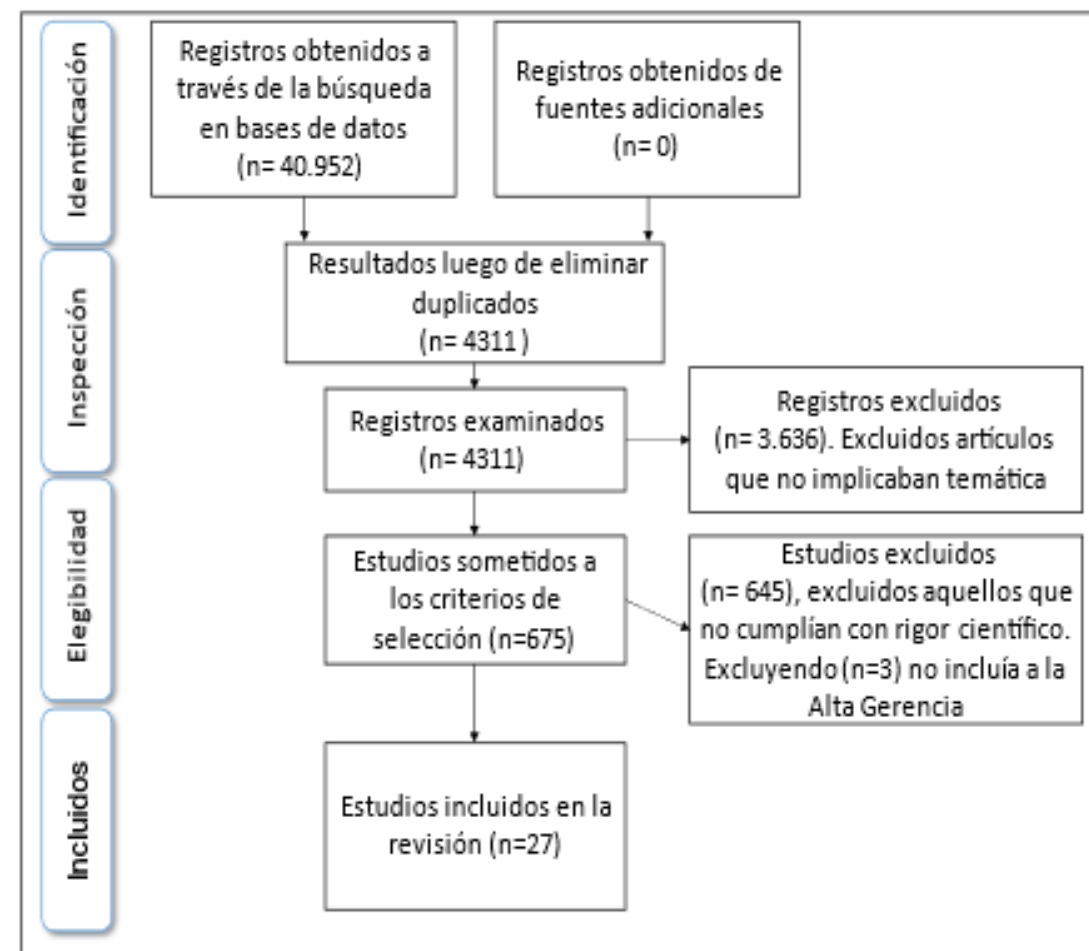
Identificación

Registros obtenidos a través de la búsqueda en bases de datos (n= 40.952)

Registros obtenidos de fuentes adicionales (n= 0)

Inspección

Resultados luego de eliminar duplicados (n= 4311 )

Registros examinados (n= 4311)

Registros excluidos (n= 3.636). Excluidos artículos que no implicaban temática

Elegibilidad

Estudios sometidos a los criterios de selección (n=675)

Estudios excluidos (n= 645), excluidos aquellos que no cumplían con rigor científico. Excluyendo (n=3) no incluía a la Alta Gerencia

Incluidos

Estudios incluidos en la revisión (n=27)